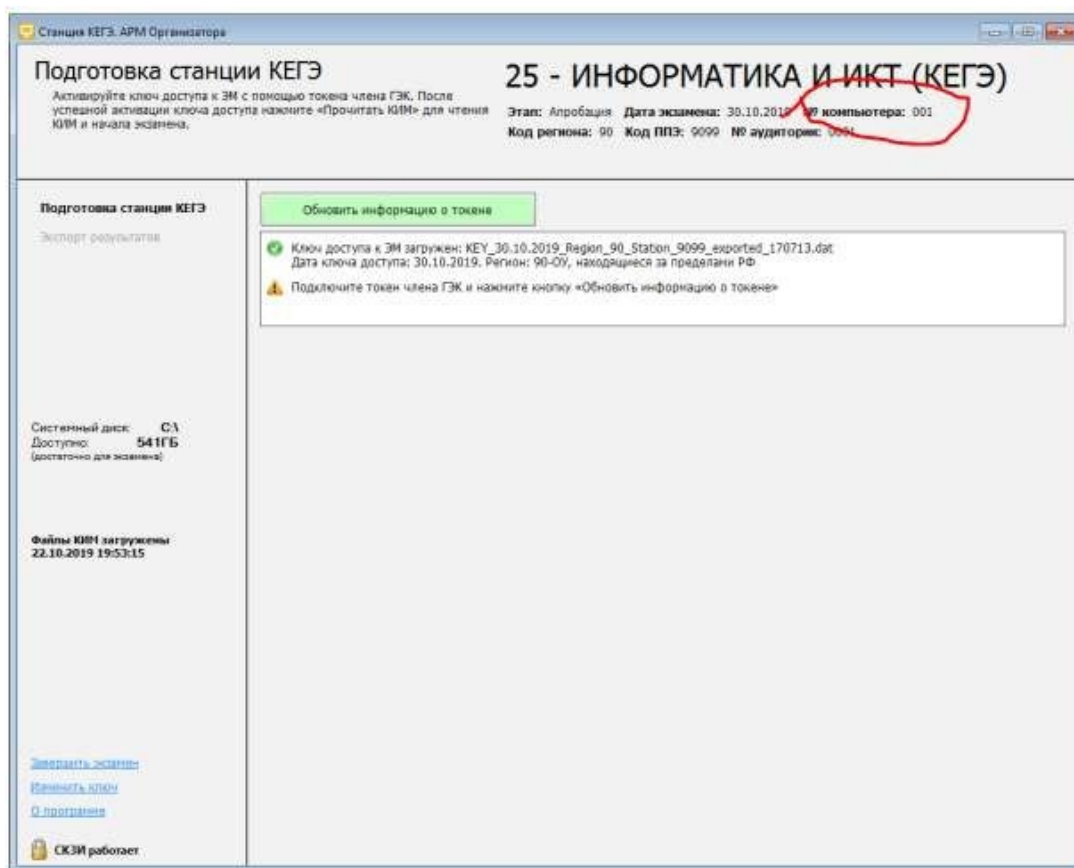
Станция КЕГЭ. АРМ Организатора

Подготовка станции КЕГЭ

Активируйте ключ доступа к ЭМ с помощью токена члена ГЭК. После успешной активации ключа доступа нажмите «Прочитать КИМ» для чтения КИМ и начала экзамена.

25 - ИНФОРМАТИКА И ИКТ (КЕГЭ)

Этап: Апробация Дата экзамена: 30.10.2019 № компьютера: 001

Код региона: 90 Код ППЭ: 9099 № аудитории: 0001

Подготовка станции КЕГЭ

Экспорт результатов

Обновить информацию о токене

Ключ доступа к ЭМ загружен: KEY_30.10.2019_Region_90_Station_9099_exported_170713.dat
Дата ключа доступа: 30.10.2019. Регион: 90-ОУ, находящиеся за пределами РФ

Подключите токен члена ГЭК и нажмите кнопку «Обновить информацию о токене»

Системный диск: C:\
Доступно: 541ГБ
(достаточно для экзамена)

Файлы КИМ загружены
22.10.2019 19:53:15

Завершить экзамен
Изменить ключ
О программе

СКЗИ работает